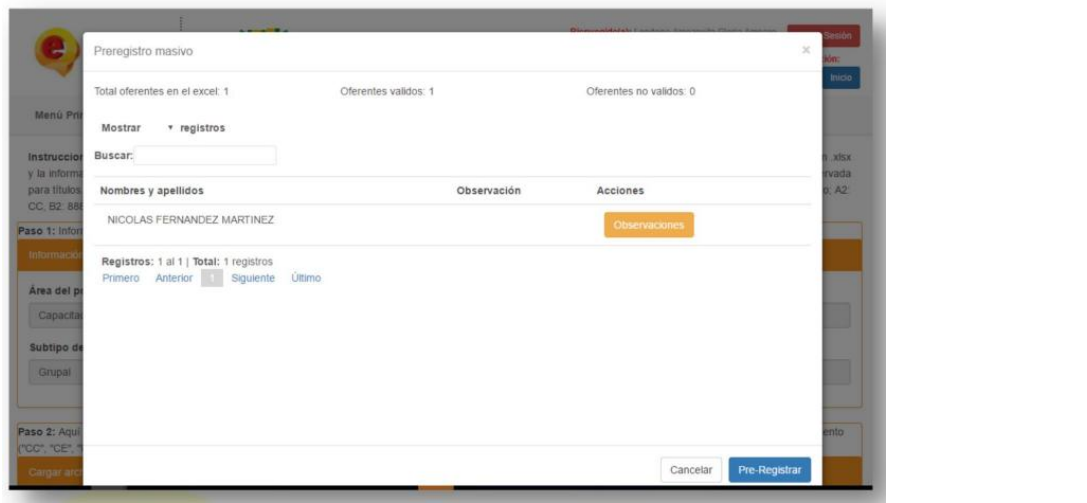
Preregistro masivo

×

Total oferentes en el excel: 1

Oferentes validos: 1

Oferentes no validos: 0

Mostrar ▾ registros

Buscar:

| Nombres y apellidos | Observación | Acciones |
|---|---|---|
| NICOLAS FERNANDEZ MARTINEZ | | Observaciones |

Registros: 1 al 1 | Total: 1 registros

Primero Anterior 1 Siguiente Último

Cancelar Pre-Registrar

Menú Pri

Instruccio

y la informa

para títulos

CC, B2: 888

.xlsx

rvada

; A2:

Paso 1: Infor

Informació

Área del p

Capacita

Subtipo de

Grupal

Paso 2: Aquí

("CC", "CE",

ento

Cargar arc

Sesión

ión:

Inicio